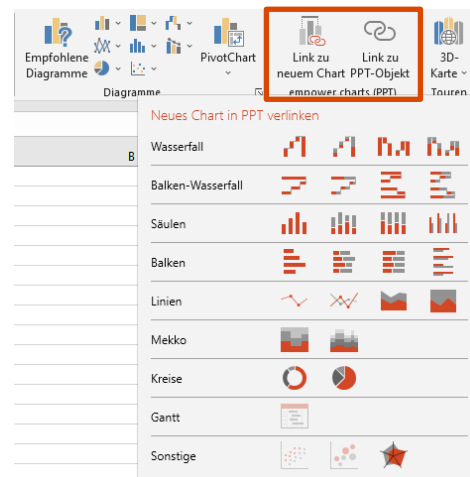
Empfohlene Diagramme

PivotChart

Diagramme

Link zu neuem Chart

Link zu PPT-Objekt

empower charts (PPT)

3D-Karte

Touren

B

Neues Chart in PPT verlinken

Wasserfall

Balken-Wasserfall

Säulen

Balken

Linien

Mekko

Kreise

Gantt

Sonstige